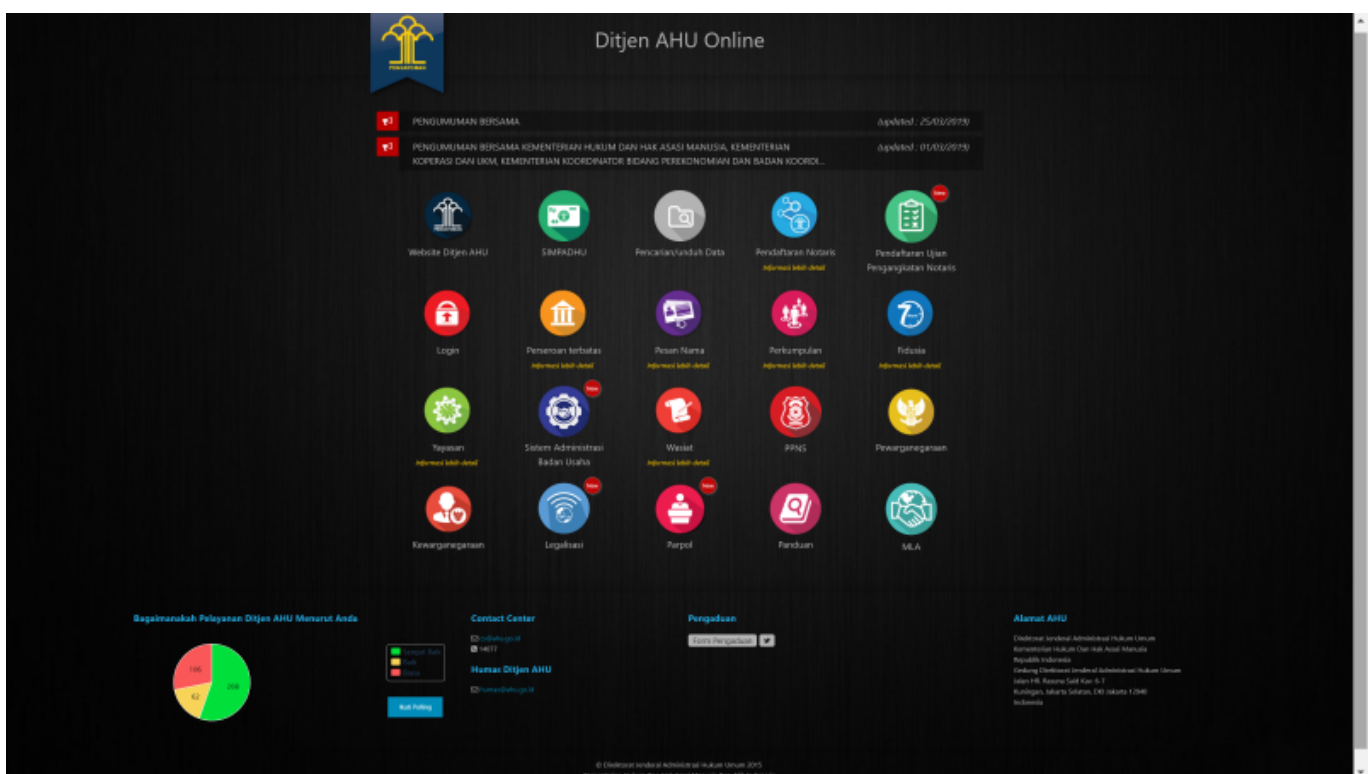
PENGAYOMAN

Ditjen AHU Online

PENGUMUMAN BERSAMA Updated : 25/03/2019

PENGUMUMAN BERSAMA KEMENTERIAN HUKUM DAN HAK ASASI MANUSIA, KEMENTERIAN KOPERASI DAN UKM, KEMENTERIAN KOORDINATOR BIDANG PEREKONOMIAN DAN BADAN KOORDI... Updated : 01/03/2019

Website Ditjen AHU

SIMPADHU

Pencarian/unduh Data

Pendaftaran Notaris
Informasi lebih detail

New
Pendaftaran Ujian Pengangkatan Notaris

Login

Perseroan terbatas
Informasi lebih detail

Pesan Nama
Informasi lebih detail

Perkumpulan
Informasi lebih detail

Fidusia
Informasi lebih detail

Yayasan
Informasi lebih detail

New
Sistem Administrasi Badan Usaha

Wasiat
Informasi lebih detail

PPNS

Pewarganegaraan

Kewarganegaraan

New
Legalisasi

New
Parpol

Panduan

MLA

Bagaimanakah Pelayanan Ditjen AHU Menurut Anda

166
62
269

Sangat Baik
Baik
Buruk

Ikuti Polling

Contact Center
cs@ahu.go.id
14077

Humas Ditjen AHU
humas@ahu.go.id

Pengaduan
Form Pengaduan

Alamat AHU
Direktorat Jenderal Administrasi Hukum Umum
Kementerian Hukum Dan Hak Asasi Manusia
Republik Indonesia
Gedung Direktorat Jenderal Administrasi Hukum Umum
Jalan HR. Rasuna Said Kav. 6-7
Kuningan, Jakarta Selatan, DKI Jakarta 12940
Indonesia

© Direktorat Jenderal Administrasi Hukum Umum 2015
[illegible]